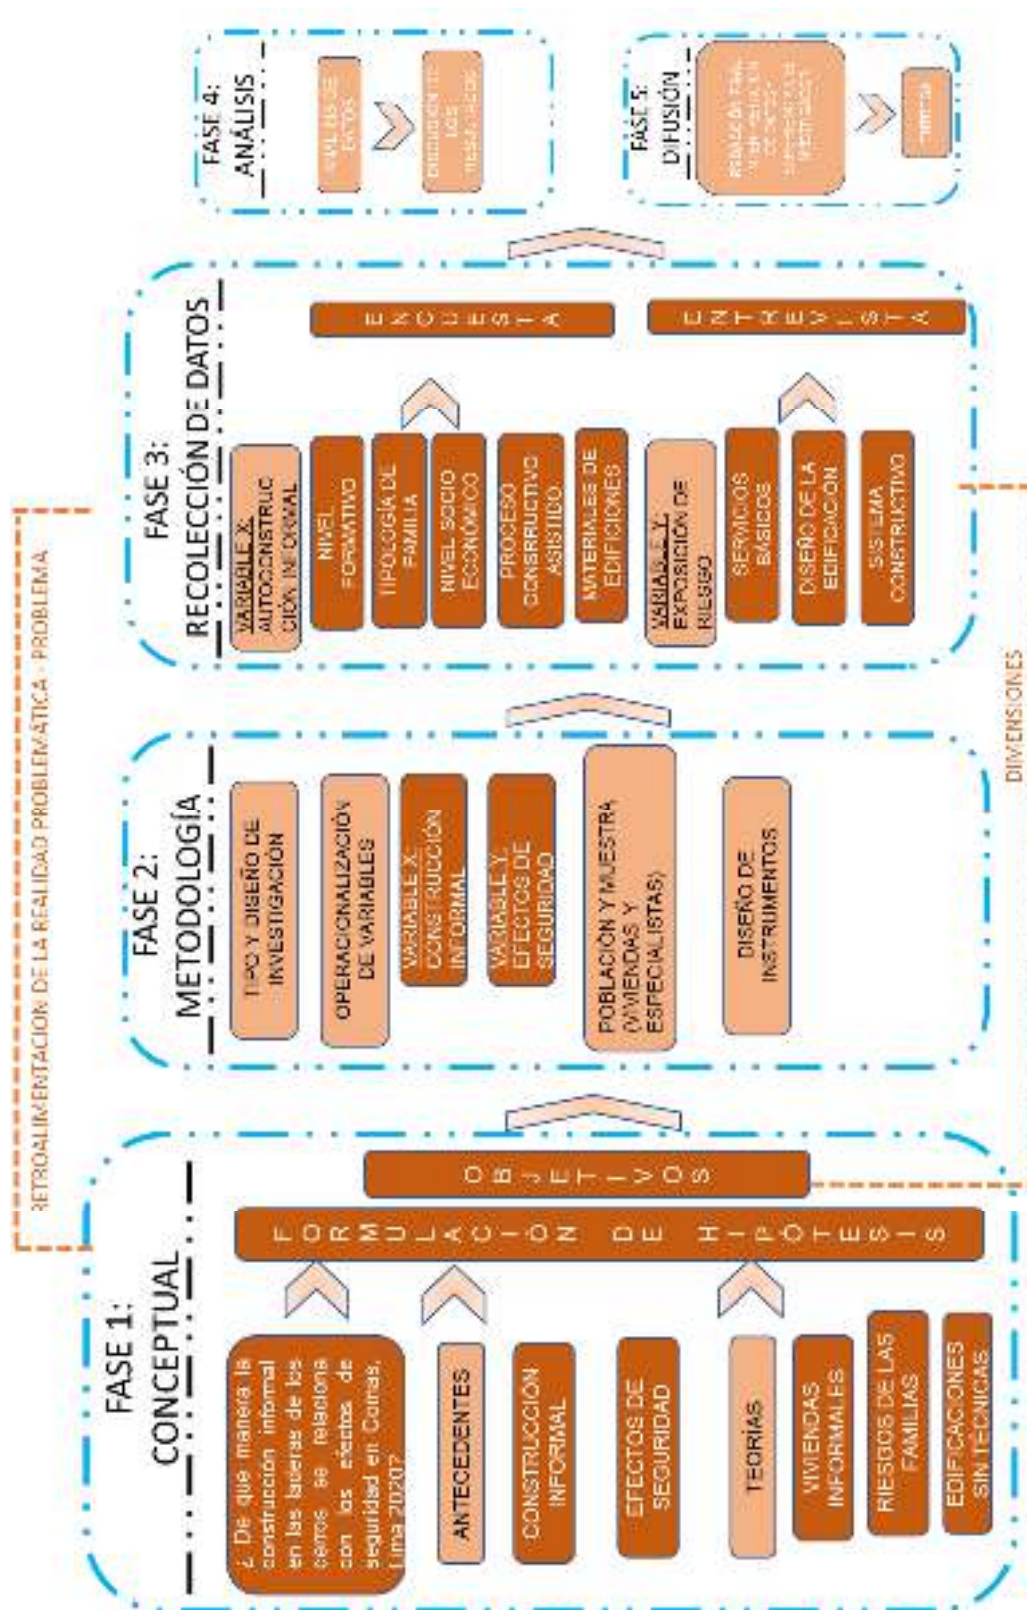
FASE 1: CONCEPTUAL

¿ De que manera la construcción informal en las laderas de los cerros se relaciona con los efectos de seguridad en Comas, Lima 2020?

ANTECEDENTES

CONSTRUCCIÓN INFORMAL

EFECTOS DE SEGURIDAD

TEORÍAS

VIVIENDAS INFORMALES

RIESGOS DE LAS FAMILIAS

EDIFICACIONES SIN TÉCNICAS

FORMULACIÓN DE HIPÓTESIS

OBJETIVOS

RETROALIMENTACIÓN DE LA REALIDAD PROBLEMÁTICA - PROBLEMA

FASE 2: METODOLOGÍA

TIPO Y DISEÑO DE INVESTIGACIÓN

OPERACIONALIZACIÓN DE VARIABLES

VARIABLE X: CONSTRUCCIÓN INFORMAL

VARIABLE Y: EFECTOS DE SEGURIDAD

POBLACIÓN Y MUESTRA (VIVIENDAS Y ESPECIALISTAS)

DISEÑO DE INSTRUMENTOS

FASE 3: RECOLECCIÓN DE DATOS

VARIABLE X: AUTOCONSTRUCCIÓN INFORMAL

NIVEL FORMATIVO

TIPOLOGÍA DE FAMILIA

NIVEL SOCIO ECONÓMICO

PROCESO CONSTRUCTIVO ASISTIDO

MATERIALES DE EDIFICIONES

VARIABLE Y: EXPOSICIÓN DE RIESGO

SERVICIOS BÁSICOS

DISEÑO DE LA EDIFICACIÓN

SISTEMA CONSTRUCTIVO

ENCUESTA

ENTREVISTA

DIMENSIONES

FASE 4: ANÁLISIS

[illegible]

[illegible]

FASE 5: DIFUSIÓN

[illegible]

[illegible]